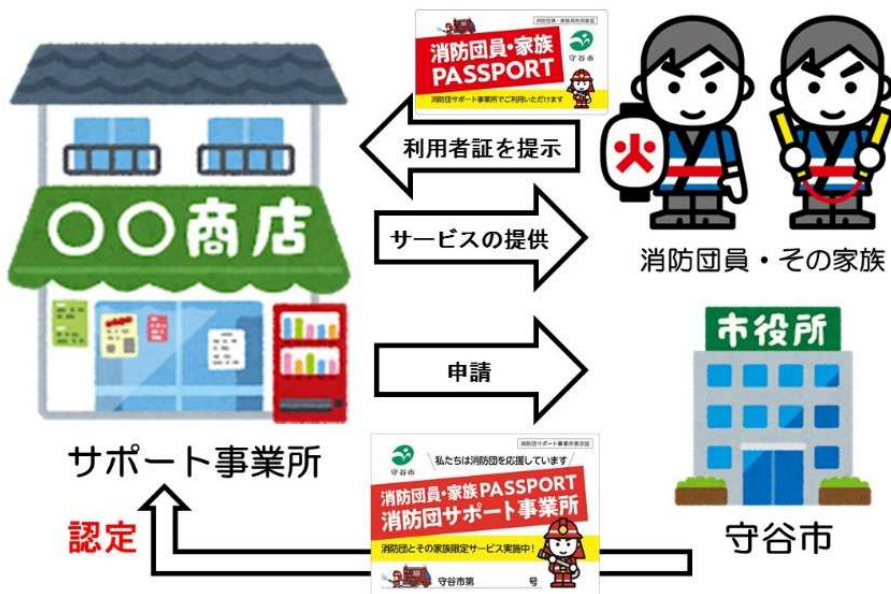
消防団員・家族利用者証
消防団員・家族
PASSPORT
守谷市
消防団サポート事業所でご利用いただけます

利用者証を提示

○○商店

サービスの提供

消防団員・その家族

申請

市役所

消防団サポート事業所表示証
守谷市
私たちは消防団を応援しています
消防団員・家族PASSPORT
消防団サポート事業所
消防団とその家族限定サービス実施中！
守谷市第　　号

サポート事業所

認定

守谷市